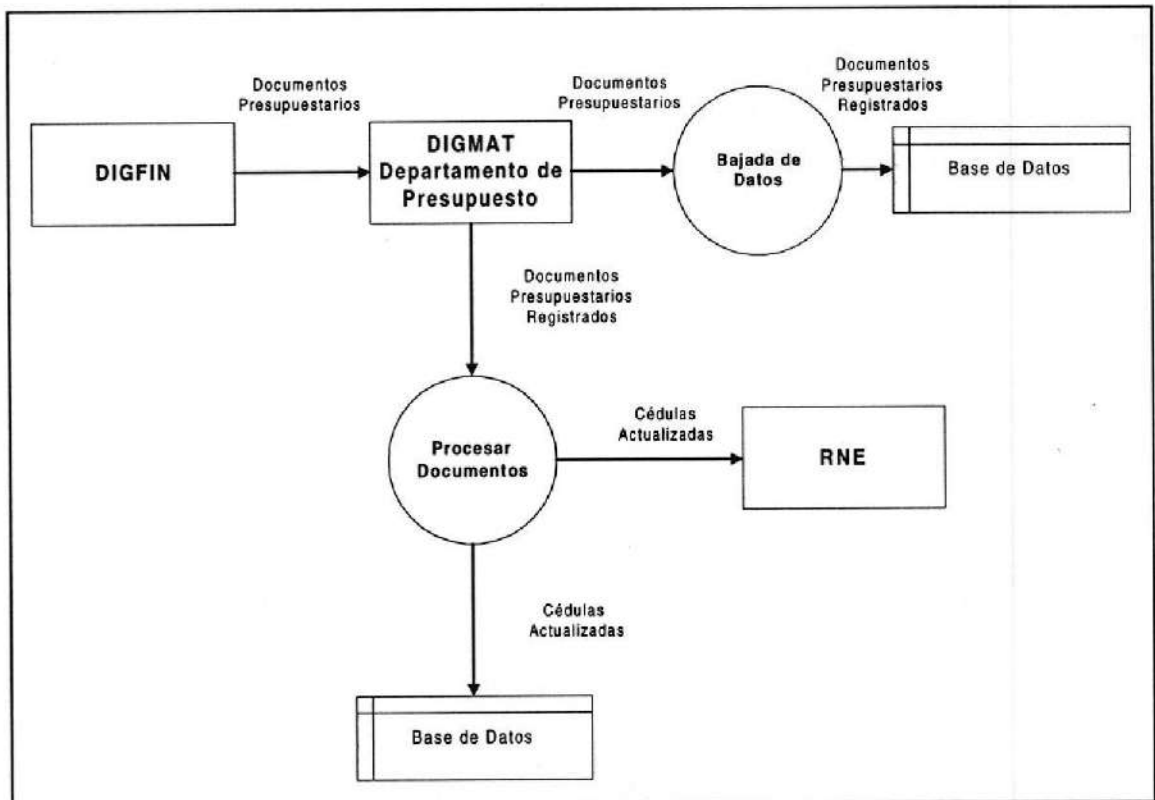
DIGFIN

Documentos Presupuestarios

DIGMAT Departamento de Presupuesto

Documentos Presupuestarios

Bajada de Datos

Documentos Presupuestarios Registrados

Base de Datos

Documentos Presupuestarios Registrados

Procesar Documentos

Cédulas Actualizadas

RNE

Cédulas Actualizadas

Base de Datos